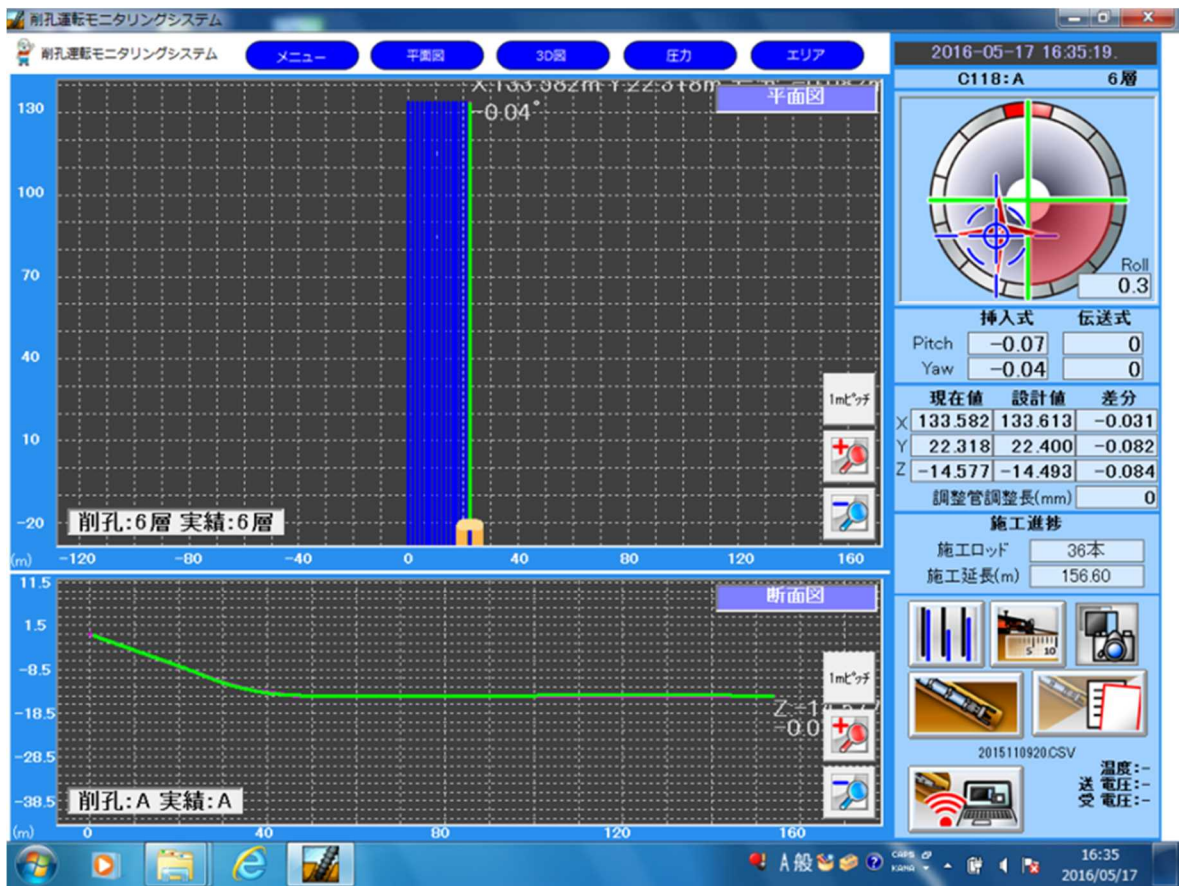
削孔運転モニタリングシステム

削孔運転モニタリングシステム

メニュー
平面図
3D図
圧力
エリア

2016-05-17 16:35:19.
C118:A 6層

X:133.582m Y:22.318m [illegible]
-0.04°
平面図

130
100
70
40
10
-20
(m)
-120 -80 -40 0 40 80 120 160

1mピッチ

削孔:6層 実績:6層

Roll
0.3

| | 挿入式 | 伝送式 |
|---|---|---|
| Pitch | −0.07 | 0 |
| Yaw | −0.04 | 0 |

| | 現在値 | 設計値 | 差分 |
|---|---|---|---|
| X | 133.582 | 133.613 | −0.031 |
| Y | 22.318 | 22.400 | −0.082 |
| Z | −14.577 | −14.493 | −0.084 |

調整管調整長(mm) 0

施工進捗
施工ロッド 36本
施工延長(m) 156.60

断面図

11.5
1.5
-8.5
-18.5
-28.5
-38.5
(m)
0 40 80 120 160

1mピッチ

Z:-1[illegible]
-0.0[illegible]

削孔:A 実績:A

2015110920.CSV

温度:-
送 電圧:-
受 電圧:-

A 般
CAPS KANA
16:35
2016/05/17